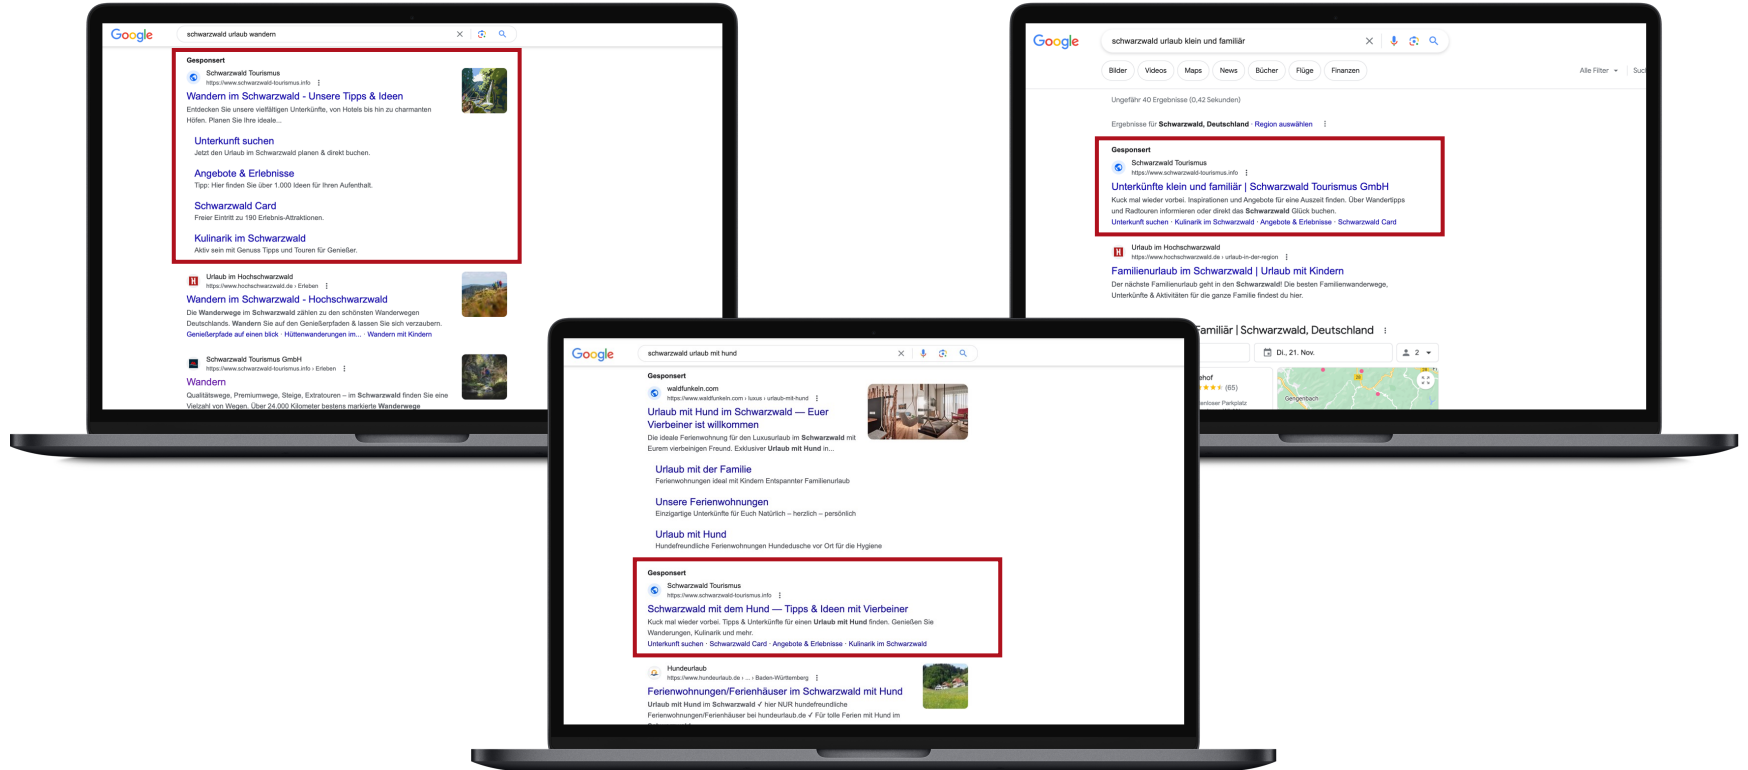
Google

schwarzwald urlaub wandern

Gesponsert
Schwarzwald Tourismus
https://www.schwarzwald-tourismus.info
Wandern im Schwarzwald - Unsere Tipps & Ideen
Entdecken Sie unsere vielfältigen Unterkünfte, von Hotels bis hin zu charmanten Höfen. Planen Sie Ihre ideale...

Unterkunft suchen
Jetzt den Urlaub im Schwarzwald planen & direkt buchen.

Angebote & Erlebnisse
Tipp: Hier finden Sie über 1.000 Ideen für Ihren Aufenthalt.

Schwarzwald Card
Freier Eintritt zu 190 Erlebnis-Attraktionen.

Kulinarik im Schwarzwald
Aktiv sein mit Genuss Tipps und Touren für Genießer.

Urlaub im Hochschwarzwald
https://www.hochschwarzwald.de › Erleben
Wandern im Schwarzwald - Hochschwarzwald
Die Wanderwege im Schwarzwald zählen zu den schönsten Wanderwegen Deutschlands. Wandern Sie auf den Genießerpfaden & lassen Sie sich verzaubern.
Genießerpfade auf einen blick · Hüttenwanderungen im... · Wandern mit Kindern

Schwarzwald Tourismus GmbH
https://www.schwarzwald-tourismus.info › Erleben
Wandern
Qualitätswege, Premiumwege, Steige, Extratouren – im Schwarzwald finden Sie eine Vielzahl von Wegen. Über 24.000 Kilometer bestens markierte Wanderwege

Google

schwarzwald urlaub klein und familiär

Bilder Videos Maps News Bücher Flüge Finanzen
Alle Filter

Ungefähr 40 Ergebnisse (0,42 Sekunden)

Ergebnisse für Schwarzwald, Deutschland · Region auswählen

Gesponsert
Schwarzwald Tourismus
https://www.schwarzwald-tourismus.info
Unterkünfte klein und familiär | Schwarzwald Tourismus GmbH
Kuck mal wieder vorbei. Inspirationen und Angebote für eine Auszeit finden. Über Wandertipps und Radtouren informieren oder direkt das Schwarzwald Glück buchen.
Unterkunft suchen · Kulinarik im Schwarzwald · Angebote & Erlebnisse · Schwarzwald Card

Urlaub im Hochschwarzwald
https://www.hochschwarzwald.de › urlaub-in-der-region
Familienurlaub im Schwarzwald | Urlaub mit Kindern
Der nächste Familienurlaub geht in den Schwarzwald! Die besten Familienwanderwege, Unterkünfte & Aktivitäten für die ganze Familie findest du hier.

familiär | Schwarzwald, Deutschland
Di., 21. Nov.
2
(65)
Gengenbach

Google

schwarzwald urlaub mit hund

Gesponsert
waldfunkeln.com
https://www.waldfunkeln.com › luxus › urlaub-mit-hund
Urlaub mit Hund im Schwarzwald — Euer Vierbeiner ist willkommen
Die ideale Ferienwohnung für den Luxusurlaub im Schwarzwald mit Eurem vierbeinigen Freund. Exklusiver Urlaub mit Hund in...

Urlaub mit der Familie
Ferienwohnungen ideal mit Kindern Entspannter Familienurlaub

Unsere Ferienwohnungen
Einzigartige Unterkünfte für Euch Natürlich – herzlich – persönlich

Urlaub mit Hund
Hundefreundliche Ferienwohnungen Hundedusche vor Ort für die Hygiene

Gesponsert
Schwarzwald Tourismus
https://www.schwarzwald-tourismus.info
Schwarzwald mit dem Hund — Tipps & Ideen mit Vierbeiner
Kuck mal wieder vorbei. Tipps & Unterkünfte für einen Urlaub mit Hund finden. Genießen Sie Wanderungen, Kulinarik und mehr.
Unterkunft suchen · Schwarzwald Card · Angebote & Erlebnisse · Kulinarik im Schwarzwald

Hundeurlaub
https://www.hundeurlaub.de › ... › Baden-Württemberg
Ferienwohnungen/Ferienhäuser im Schwarzwald mit Hund
Urlaub mit Hund im Schwarzwald ✓ hier NUR hundefreundliche Ferienwohnungen/Ferienhäuser bei hundeurlaub.de ✓ Für tolle Ferien mit Hund im